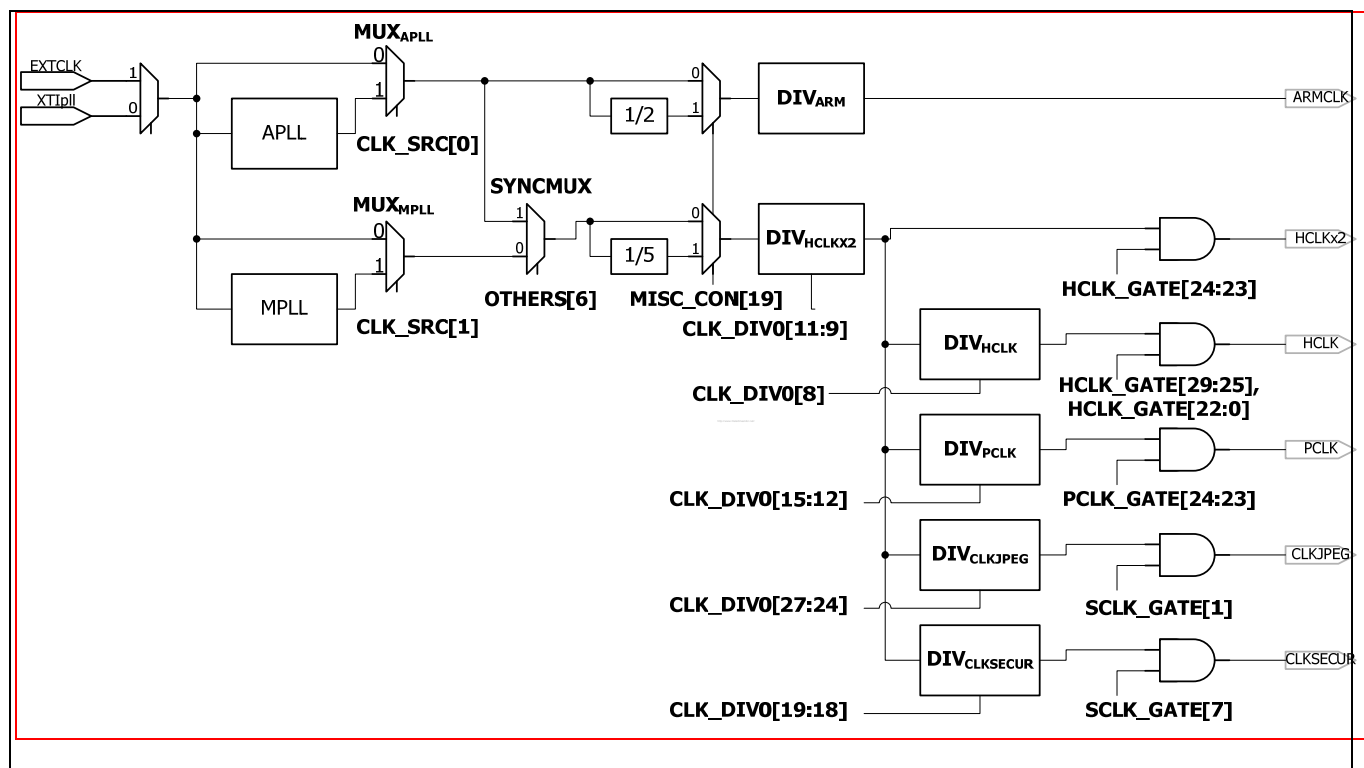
MUX$_{APLL}$
EXTCLK
1
XTIpll
0
0
1
APLL
CLK_SRC[0]
0
1/2
1
DIV$_{ARM}$
ARMCLK
SYNCMUX
MUX$_{MPLL}$
0
1
1
0
0
1/5
1
DIV$_{HCLKX2}$
HCLKx2
MPLL
CLK_SRC[1]
OTHERS[6]
MISC_CON[19]
CLK_DIV0[11:9]
HCLK_GATE[24:23]
DIV$_{HCLK}$
HCLK
CLK_DIV0[8]
HCLK_GATE[29:25], HCLK_GATE[22:0]
DIV$_{PCLK}$
PCLK
CLK_DIV0[15:12]
PCLK_GATE[24:23]
DIV$_{CLKJPEG}$
CLKJPEG
CLK_DIV0[27:24]
SCLK_GATE[1]
DIV$_{CLKSECUR}$
CLKSECUR
CLK_DIV0[19:18]
SCLK_GATE[7]